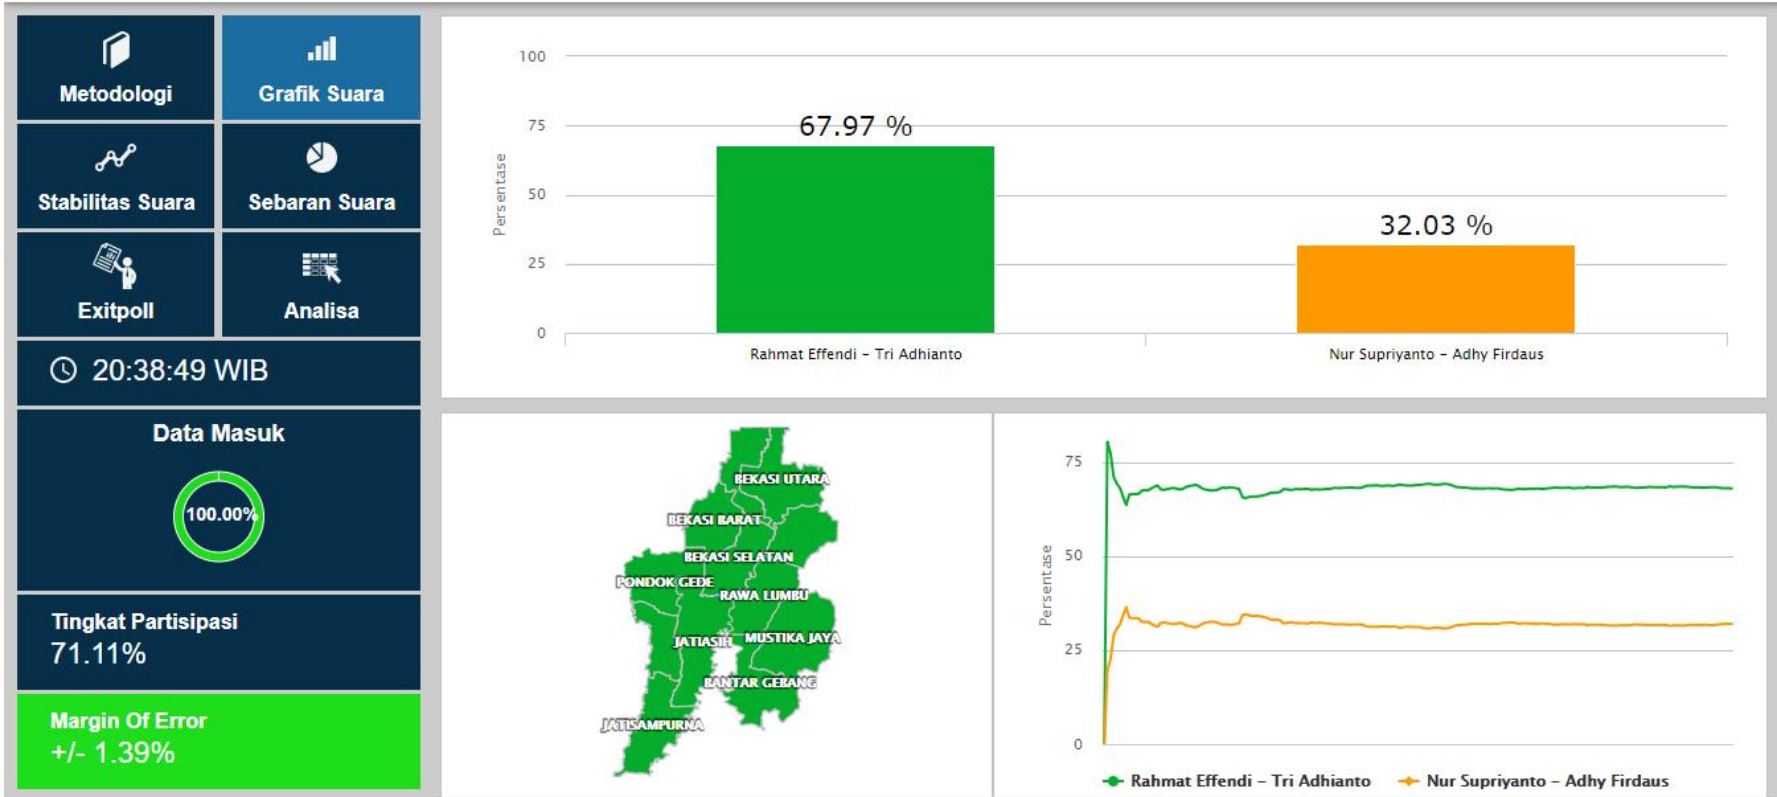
Metodologi

Grafik Suara

Stabilitas Suara

Sebaran Suara

Exitpoll

Analisa

20:38:49 WIB

Data Masuk

100.00%

Tingkat Partisipasi
71.11%

Margin Of Error
+/- 1.39%

100
75
50
25
0
Persentase

67.97 %

32.03 %

Rahmat Effendi - Tri Adhianto

Nur Supriyanto - Adhy Firdaus

BEKASI UTARA
BEKASI BARAT
BEKASI SELATAN
PONDOK GEDE
RAWA LUMBU
JATIASIH
MUSTIKA JAYA
BANTAR GEBANG
JATISAMPURNA

75
50
25
0
Persentase

Rahmat Effendi - Tri Adhianto
Nur Supriyanto - Adhy Firdaus